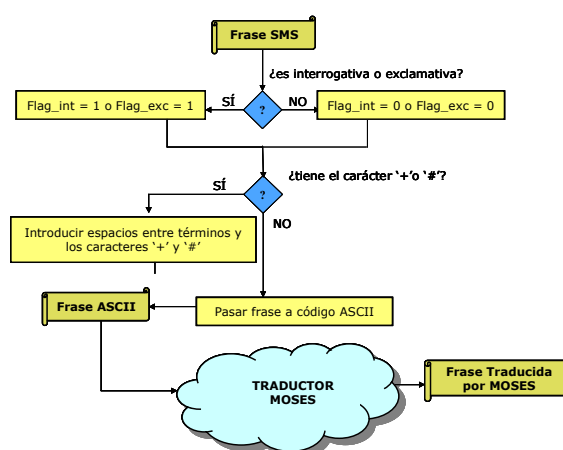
Frase SMS

¿es interrogativa o exclamativa?

SÍ

?

NO

Flag_int = 1 o Flag_exc = 1

Flag_int = 0 o Flag_exc = 0

¿tiene el carácter '+'o '#'?

SÍ

?

NO

Introducir espacios entre términos y los caracteres '+' y '#'

Frase ASCII

Pasar frase a código ASCII

TRADUCTOR MOSES

Frase Traducida por MOSES